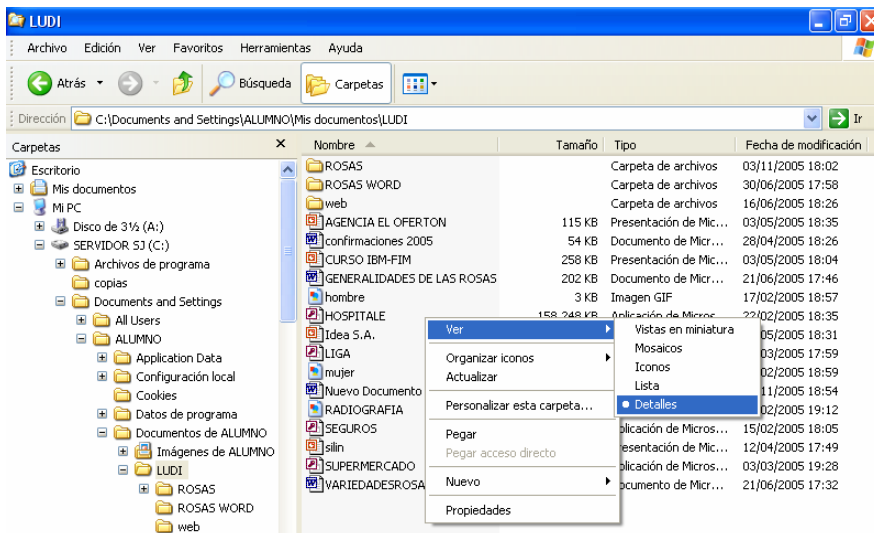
LUDI

Archivo Edición Ver Favoritos Herramientas Ayuda

Atrás Búsqueda Carpetas

Dirección C:\Documents and Settings\ALUMNO\Mis documentos\LUDI Ir

Carpetas ×

Escritorio
Mis documentos
Mi PC
Disco de 3½ (A:)
SERVIDOR SJ (C:)
Archivos de programa
copias
Documents and Settings
All Users
ALUMNO
Application Data
Configuración local
Cookies
Datos de programa
Documentos de ALUMNO
Imágenes de ALUMNO
LUDI
ROSAS
ROSAS WORD
web

| Nombre | Tamaño | Tipo | Fecha de modificación |
|---|---|---|---|
| ROSAS | | Carpeta de archivos | 03/11/2005 18:02 |
| ROSAS WORD | | Carpeta de archivos | 30/06/2005 17:58 |
| web | | Carpeta de archivos | 16/06/2005 18:26 |
| AGENCIA EL OFERTON | 115 KB | Presentación de Mic... | 03/05/2005 18:35 |
| confirmaciones 2005 | 54 KB | Documento de Micr... | 28/04/2005 18:26 |
| CURSO IBM-FIM | 258 KB | Presentación de Mic... | 03/05/2005 18:04 |
| GENERALIDADES DE LAS ROSAS | 202 KB | Documento de Micr... | 21/06/2005 17:46 |
| hombre | 3 KB | Imagen GIF | 17/02/2005 18:57 |
| HOSPITALE | 158 248 KB | Aplicación de Micros... | 22/02/2005 18:35 |
| Idea S.A. | | | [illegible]05/2005 18:31 |
| LIGA | | | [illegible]03/2005 17:59 |
| mujer | | | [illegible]02/2005 18:59 |
| Nuevo Documento | | | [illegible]11/2005 18:54 |
| RADIOGRAFIA | | | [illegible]02/2005 19:12 |
| SEGUROS | | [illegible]plicación de Micros... | 15/02/2005 18:05 |
| silin | | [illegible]resentación de Mic... | 12/04/2005 17:49 |
| SUPERMERCADO | | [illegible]plicación de Micros... | 03/03/2005 19:28 |
| VARIEDADESROSA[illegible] | | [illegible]ocumento de Micr... | 21/06/2005 17:32 |

Ver
Organizar iconos
Actualizar
Personalizar esta carpeta...
Pegar
Pegar acceso directo
Nuevo
Propiedades

Vistas en miniatura
Mosaicos
Iconos
Lista
Detalles